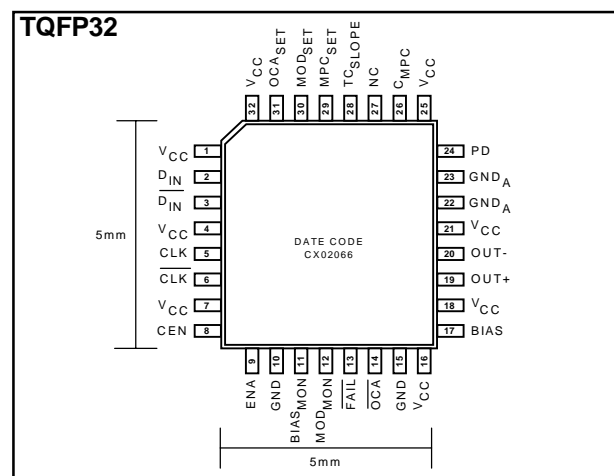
TQFP32

$V_{CC}$ 32
$OCA_{SET}$ 31
$MOD_{SET}$ 30
$MPC_{SET}$ 29
$TC_{SLOPE}$ 28
NC 27
$C_{MPC}$ 26
$V_{CC}$ 25

$V_{CC}$ 1
$D_{IN}$ 2
$\overline{D_{IN}}$ 3
$V_{CC}$ 4
CLK 5
$\overline{CLK}$ 6
$V_{CC}$ 7
CEN 8

5mm

DATE CODE
CX02066

24 PD
23 $GND_A$
22 $GND_A$
21 $V_{CC}$
20 OUT-
19 OUT+
18 $V_{CC}$
17 BIAS

9 ENA
10 GND
11 $BIAS_{MON}$
12 $MOD_{MON}$
13 $\overline{FAIL}$
14 $\overline{OCA}$
15 GND
16 $V_{CC}$

5mm